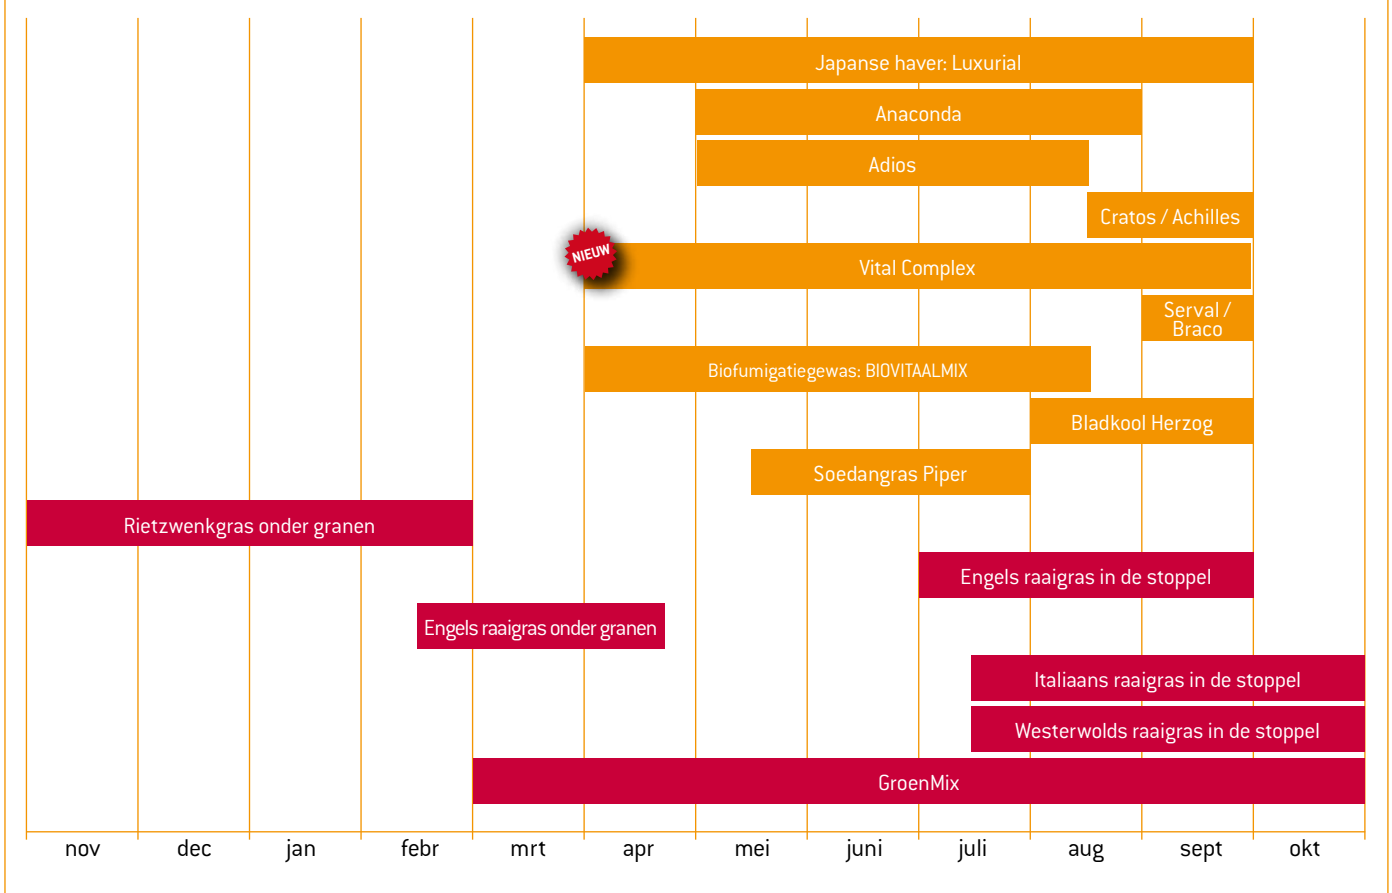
Japanse haver: Luxurial

Anaconda

Adios

Cratos / Achilles

NIEUW

Vital Complex

Serval / Braco

Biofumigatiegewas: BIOVITAALMIX

Bladkool Herzog

Soedangras Piper

Rietzwenkgras onder granen

Engels raaigras in de stoppel

Engels raaigras onder granen

Italiaans raaigras in de stoppel

Westerwolds raaigras in de stoppel

GroenMix

nov dec jan febr mrt apr mei juni juli aug sept okt